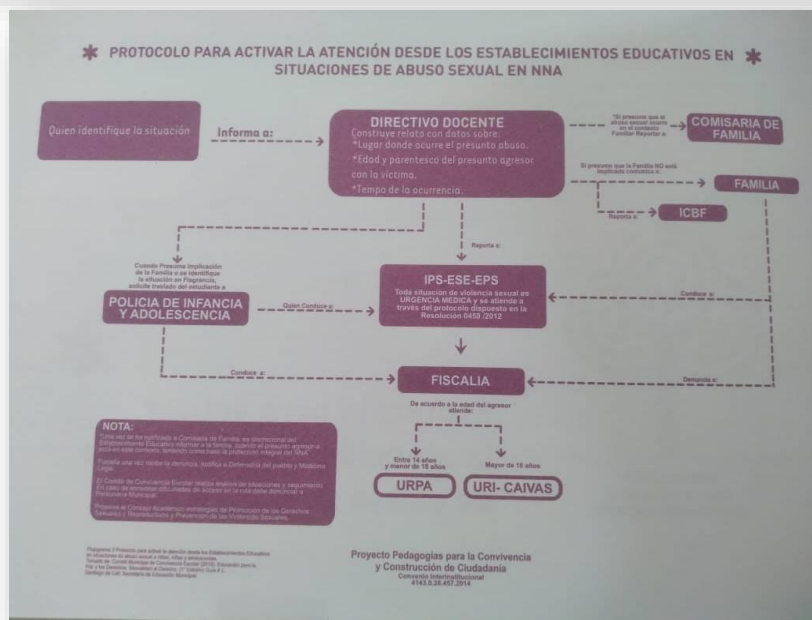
PROTOCOLO PARA ACTIVAR LA ATENCIÓN DESDE LOS ESTABLECIMIENTOS EDUCATIVOS EN SITUACIONES DE ABUSO SEXUAL EN NNA

Quien identifique la situación

Informa a:

DIRECTIVO DOCENTE
Construye relato con datos sobre:
*Lugar donde ocurre el presunto abuso.
*Edad y parentesco del presunto agresor con la víctima.
*Tempo de la ocurrencia.

*Si presume que el abuso sexual ocurre en el contexto Familiar Reporta a:

COMISARIA DE FAMILIA

Si presume que la Familia NO está implicada comunica a:

FAMILIA

Reporta a:

ICBF

Reporta a:

Cuando Presuma Implicación de la Familia o se identifique la situación en Flagrancia, solicita traslado del estudiante a

POLICIA DE INFANCIA Y ADOLESCENCIA

Quien Conduce a:

IPS-ESE-EPS
Toda situación de violencia sexual es URGENCIA MEDICA y se atiende a través del protocolo dispuesto en la Resolución 0459 /2012

Conduce a:

Conduce a:

FISCALIA

Denuncia a:

De acuerdo a la edad del agresor atiende:

Entre 14 años y menor de 18 años

Mayor de 18 años

URPA

URI- CAIVAS

NOTA:
*Una vez se ha notificado a Comisaria de Familia, es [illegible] del Establecimiento Educativo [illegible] a la familia, cuando el presunto agresor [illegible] en este contexto, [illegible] integral del NNA.

Familia una vez recibe la denuncia, notifica a Defensoria del pueblo y Medicina Legal.

El Comité de Convivencia Escolar realiza análisis de situaciones y seguimiento. En caso de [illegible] de Acceso en la ruta debe denunciar a Personería Municipal.

Proponer al Consejo Académico estrategias de Promoción de los Derechos Sexuales y Reproductivos y Prevención de las Violencias Sexuales.

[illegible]

Proyecto Pedagogías para la Convivencia y Construcción de Ciudadanía
Convenio Interinstitucional
4143.0.26.457.2014